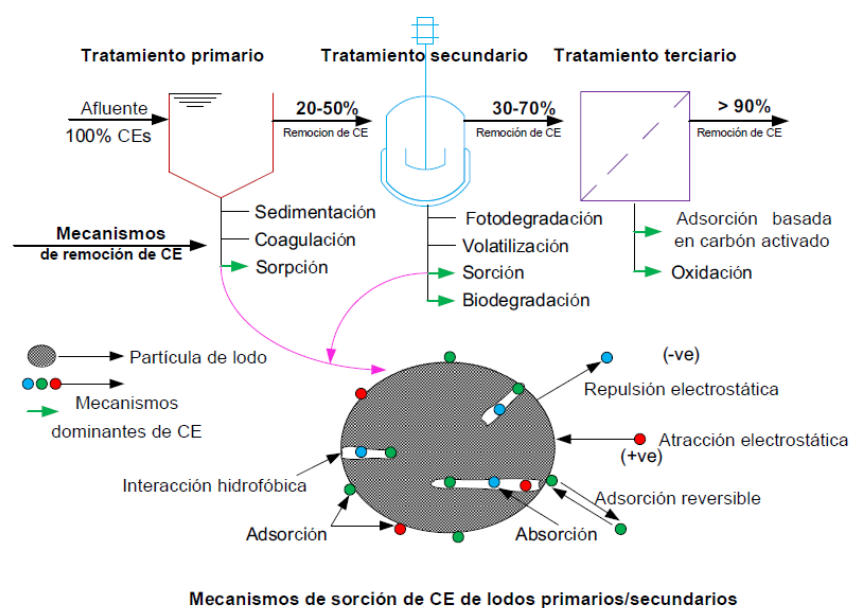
Tratamiento primario

Tratamiento secundario

Tratamiento terciario

Afluente
100% CEs

20-50%
Remocion de CE

30-70%
Remoción de CE

> 90%
Remoción de CE

Mecanismos
de remoción de CE

Sedimentación
Coagulación
Sorpción

Fotodegradación
Volatilización
Sorción
Biodegradación

Adsorción basada en carbón activado
Oxidación

Partícula de lodo

Mecanismos dominantes de CE

(-ve)

Repulsión electrostática

Atracción electrostática
(+ve)

Interacción hidrofóbica

Adsorción reversible

Adsorción

Absorción

Mecanismos de sorción de CE de lodos primarios/secundarios